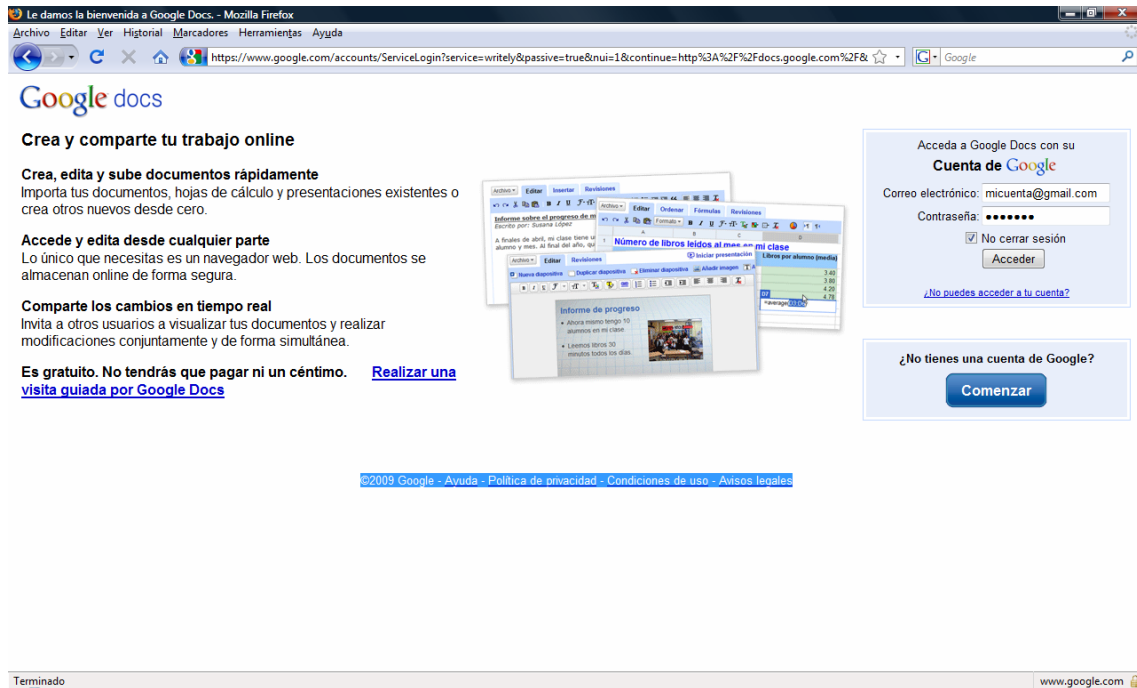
Le damos la bienvenida a Google Docs. - Mozilla Firefox

Archivo Editar Ver Historial Marcadores Herramientas Ayuda

https://www.google.com/accounts/ServiceLogin?service=writely&passive=true&nui=1&continue=http%3A%2F%2Fdocs.google.com%2F&

Google

Google docs

Crea y comparte tu trabajo online

Crea, edita y sube documentos rápidamente
Importa tus documentos, hojas de cálculo y presentaciones existentes o crea otros nuevos desde cero.

Accede y edita desde cualquier parte
Lo único que necesitas es un navegador web. Los documentos se almacenan online de forma segura.

Comparte los cambios en tiempo real
Invita a otros usuarios a visualizar tus documentos y realizar modificaciones conjuntamente y de forma simultánea.

Es gratuito. No tendrás que pagar ni un céntimo. Realizar una visita guiada por Google Docs

Archivo Editar Insertar Revisiones
Informe sobre el progreso de mi
Escrito por: Susana López
A finales de abril, mi clase tiene u alumno y mes. Al final del año, qu
Archivo Editar Ordenar Fórmulas Revisiones
Formato
Número de libros leídos al mes en mi clase
Libros por alumno (media)
3.40
3.80
4.20
4.78
=average(
Archivo Editar Revisiones
Iniciar presentación
Nueva diapositiva Duplicar diapositiva Eliminar diapositiva Añadir imagen
Informe de progreso
• Ahora mismo tengo 10 alumnos en mi clase
• Leemos libros 30 minutos todos los días.

Acceda a Google Docs con su
Cuenta de Google
Correo electrónico: micuenta@gmail.com
Contraseña: ●●●●●●●
No cerrar sesión
Acceder
¿No puedes acceder a tu cuenta?

¿No tienes una cuenta de Google?
Comenzar

©2009 Google - Ayuda - Política de privacidad - Condiciones de uso - Avisos legales

Terminado
www.google.com